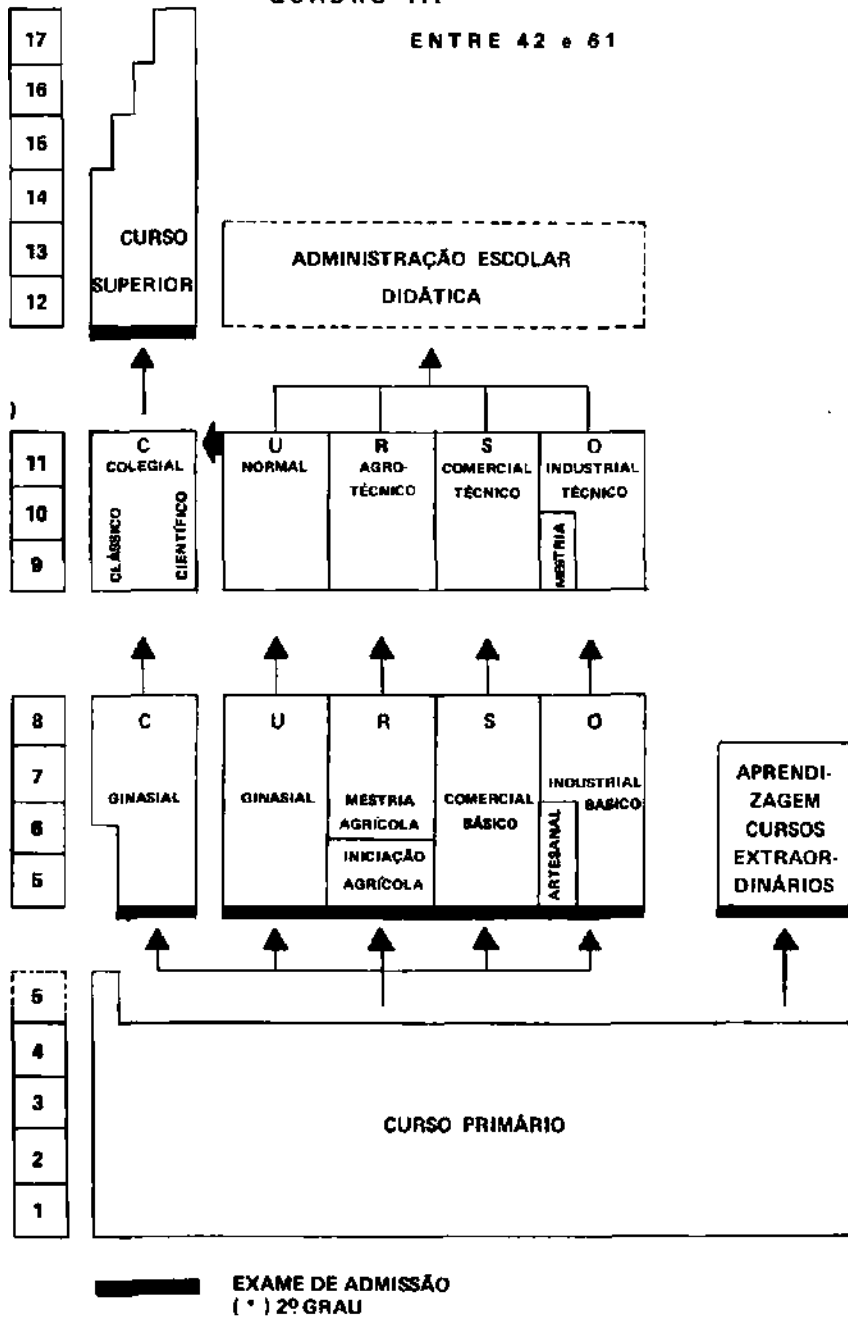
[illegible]

ENTRE 42 e 61

17
16
16
14
13
12

CURSO SUPERIOR

ADMINISTRAÇÃO ESCOLAR
DIDÁTICA

)

11
10
9

C
COLEGIAL
CLÁSSICO
CIENTÍFICO

U
NORMAL

R
AGRO-TÉCNICO

S
COMERCIAL TÉCNICO

O
INDUSTRIAL TÉCNICO
MESTRIA

8
7
6
5

C
GINASIAL

U
GINASIAL

R
MESTRIA AGRÍCOLA
INICIAÇÃO AGRÍCOLA

S
COMERCIAL BÁSICO

O
INDUSTRIAL BÁSICO
ARTESANAL

APRENDIZAGEM
CURSOS EXTRAORDINÁRIOS

5
4
3
2
1

CURSO PRIMÁRIO

EXAME DE ADMISSÃO
( * ) 2º GRAU